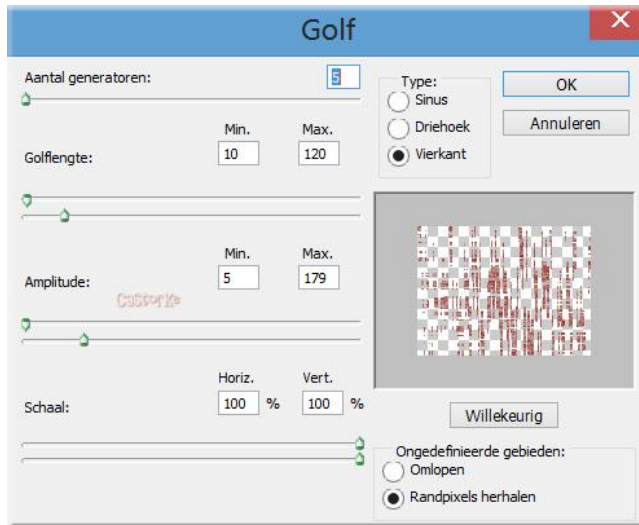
Golf

Aantal generatoren: 5

Type:
Sinus
Driehoek
Vierkant

OK
Annuleren

Min. Max.
Golflengte: 10 120

Min. Max.
Amplitude: 5 179

Castorke

Horiz. Vert.
Schaal: 100 % 100 %

Willekeurig

Ongedefinieerde gebieden:
Omlopen
Randpixels herhalen